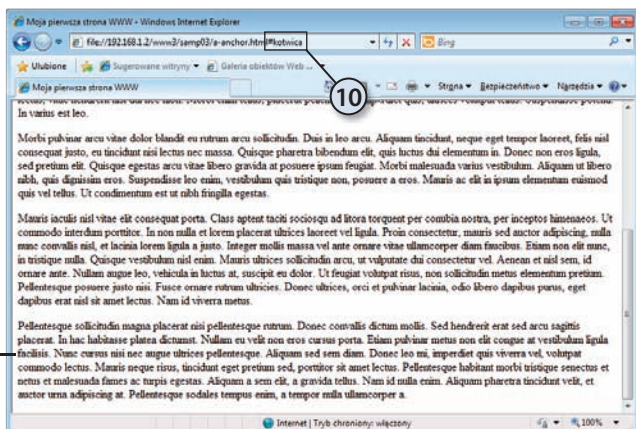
Moja pierwsza strona WWW - Windows Internet Explorer

file://192.168.1.2/www3/samp03/a-anchor.htm#kotwica

Bing

Ulubione | Sugerowane witryny ▾ | Galeria obiektów Web ...

Moja pierwsza strona WWW

10

Strona ▾ Bezpieczeństwo ▾ Narzędzia ▾

In varius est leo.

Morbi pulvinar arcu vitae dolor blandit eu rutrum arcu sollicitudin. Duis in leo arcu. Aliquam tincidunt, neque eget tempor laoreet, felis nisl consequat justo, eu tincidunt nisi lectus nec massa. Quisque pharetra bibendum elit, quis luctus dui elementum in. Donec non eros ligula, sed pretium elit. Quisque egestas arcu vitae libero gravida at posuere ipsum feugiat. Morbi malesuada varius vestibulum. Aliquam ut libero nibh, quis dignissim eros. Suspendisse leo enim, vestibulum quis tristique non, posuere a eros. Mauris ac elit in ipsum elementum euismod quis vel tellus. Ut condimentum est ut nibh fringilla egestas.

Mauris iaculis nisl vitae elit consequat porta. Class aptent taciti sociosqu ad litora torquent per conubia nostra, per inceptos himenaeos. Ut commodo interdum porttitor. In non nulla et lorem placerat ultrices laoreet vel ligula. Proin consectetur, mauris sed auctor adipiscing, nulla nunc convallis nisl, et lacinia lorem ligula a justo. Integer mollis massa vel ante ornare vitae ullamcorper diam faucibus. Etiam non elit nunc, in tristique nulla. Quisque vestibulum nisl enim. Mauris ultrices sollicitudin arcu, ut vulputate dui consectetur vel. Aenean et nisl sem, id ornare ante. Nullam augue leo, vehicula in luctus at, suscipit eu dolor. Ut feugiat volutpat risus, non sollicitudin metus elementum pretium. Pellentesque posuere justo nisi. Fusce ornare rutrum ultricies. Donec ultrices, orci et pulvinar lacinia, odio libero dapibus purus, eget dapibus erat nisl sit amet lectus. Nam id viverra metus.

Pellentesque sollicitudin magna placerat nisi pellentesque rutrum. Donec convallis dictum mollis. Sed hendrerit erat sed arcu sagittis placerat. In hac habitasse platea dictumst. Nullam eu velit non eros cursus porta. Etiam pulvinar metus non elit congue at vestibulum ligula facilisis. Nunc cursus nisi nec augue ultrices pellentesque. Aliquam sed sem diam. Donec leo mi, imperdiet quis viverra vel, volutpat commodo lectus. Mauris neque risus, tincidunt eget pretium sed, porttitor sit amet lectus. Pellentesque habitant morbi tristique senectus et netus et malesuada fames ac turpis egestas. Aliquam a sem elit, a gravida tellus. Nam id nulla enim. Aliquam pharetra tincidunt velit, et auctor urna adipiscing at. Pellentesque sodales tempus enim, a tempor nulla ullamcorper a.

Internet | Tryb chroniony: włączony

100%